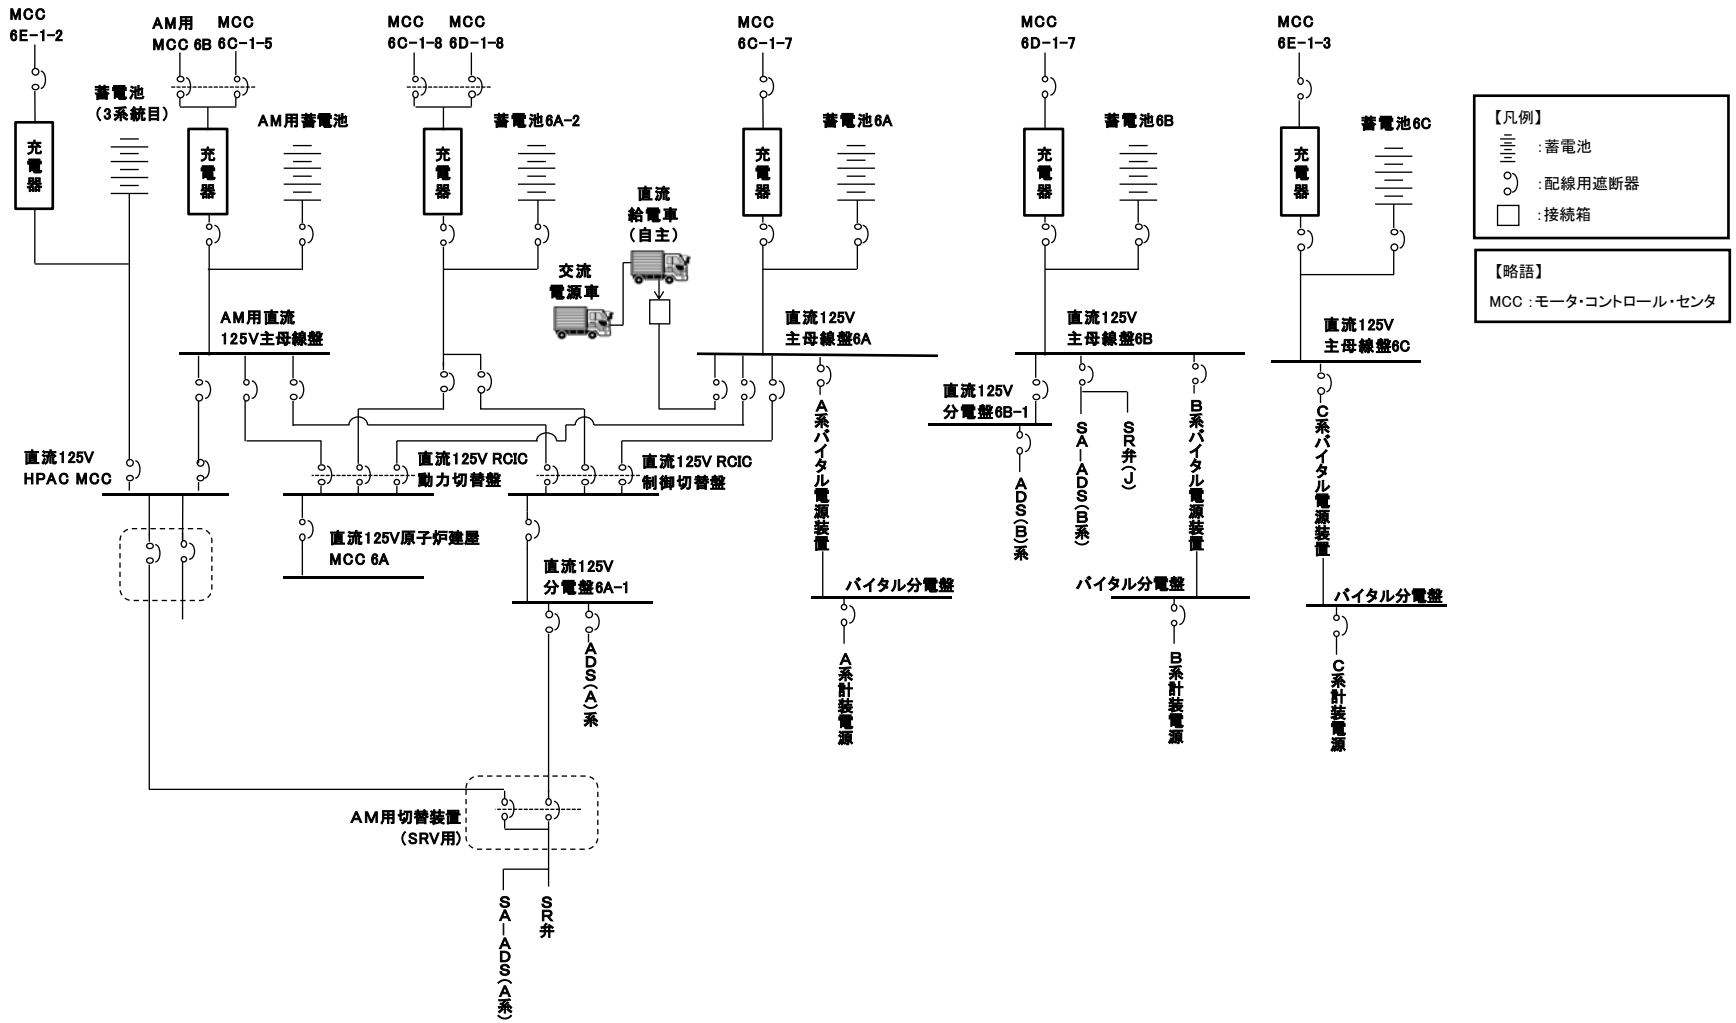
MCC
6E-1-2

AM用
MCC 6B

MCC
6C-1-5

MCC
6C-1-8

MCC
6D-1-8

MCC
6C-1-7

MCC
6D-1-7

MCC
6E-1-3

蓄電池
(3系統目)

充電器

充電器

AM用蓄電池

充電器

蓄電池6A-2

直流
給電車
(自主)

交流
電源車

充電器

蓄電池6A

充電器

蓄電池6B

充電器

蓄電池6C

【凡例】
:蓄電池
:配線用遮断器
:接続箱

【略語】
MCC :モータ・コントロール・センタ

AM用直流
125V主母線盤

直流125V
主母線盤6A

直流125V
主母線盤6B

直流125V
主母線盤6C

直流125V
分電盤6B-1

直流125V
HPAC MCC

直流125V RCIC
動力切替盤

直流125V RCIC
制御切替盤

A系バイタル電源装置

SA-ADS(B系)

SR弁(J)

B系バイタル電源装置

C系バイタル電源装置

ADS(B)系

直流125V原子炉建屋
MCC 6A

直流125V
分電盤6A-1

バイタル分電盤

バイタル分電盤

バイタル分電盤

ADS(A)系

A系計装電源

B系計装電源

C系計装電源

AM用切替装置
(SRV用)

SA-ADS(A系)

SR弁